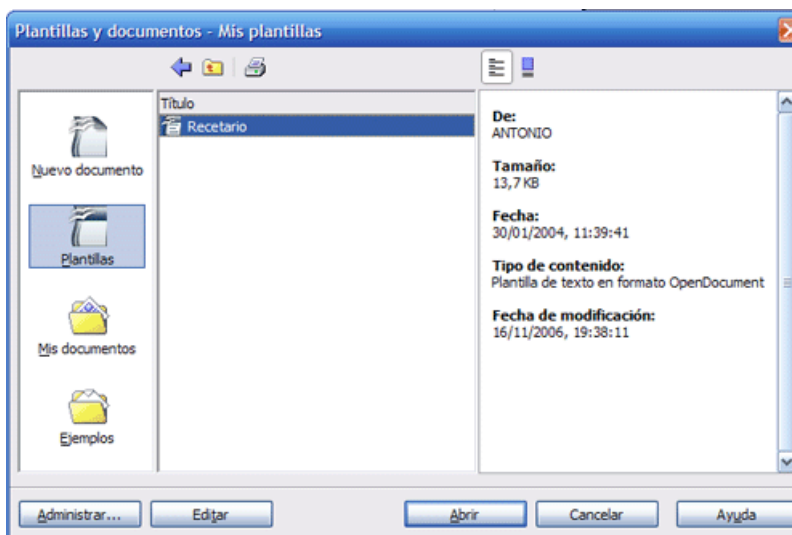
Plantillas y documentos - Mis plantillas

Nuevo documento

Plantillas

Mis documentos

Ejemplos

Título

Recetario

De:
ANTONIO

Tamaño:
13,7 KB

Fecha:
30/01/2004, 11:39:41

Tipo de contenido:
Plantilla de texto en formato OpenDocument

Fecha de modificación:
16/11/2006, 19:38:11

Administrar...

Editar

Abrir

Cancelar

Ayuda